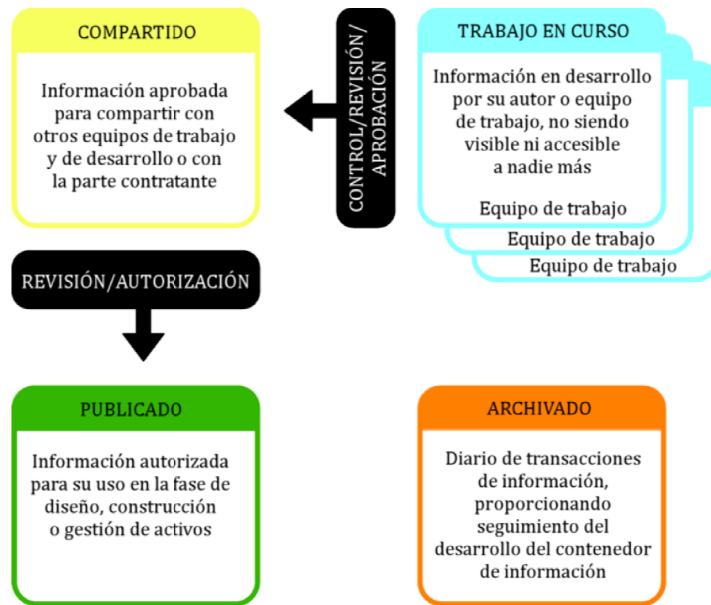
COMPARTIDO

Información aprobada para compartir con otros equipos de trabajo y de desarrollo o con la parte contratante

CONTROL/REVISIÓN/APROBACIÓN

TRABAJO EN CURSO

Información en desarrollo por su autor o equipo de trabajo, no siendo visible ni accesible a nadie más

Equipo de trabajo

Equipo de trabajo

Equipo de trabajo

REVISIÓN/AUTORIZACIÓN

PUBLICADO

Información autorizada para su uso en la fase de diseño, construcción o gestión de activos

ARCHIVADO

Diario de transacciones de información, proporcionando seguimiento del desarrollo del contenedor de información